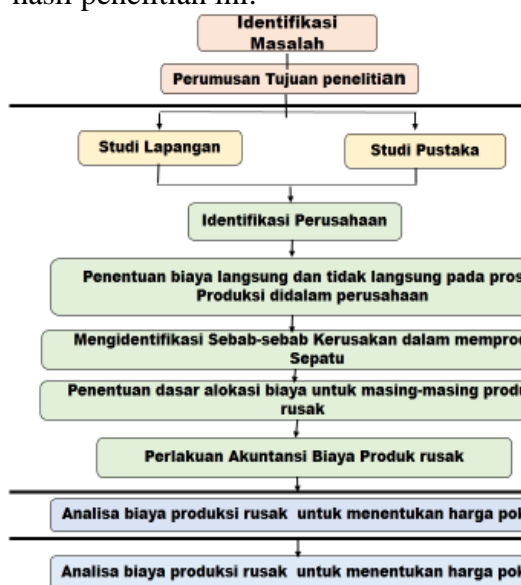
hasil penelitian ini.

Identifikasi Masalah

Perumusan Tujuan penelitian

Studi Lapangan

Studi Pustaka

Identifikasi Perusahaan

Penentuan biaya langsung dan tidak langsung pada pros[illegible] Produksi didalam perusahaan

Mengidentifikasi Sebab-sebab Kerusakan dalam mempro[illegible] Sepatu

Penentuan dasar alokasi biaya untuk masing-masing produ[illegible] rusak

Perlakuan Akuntansi Biaya Produk rusak

Analisa biaya produksi rusak untuk menentukan harga po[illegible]

Analisa biaya produksi rusak untuk menentukan harga po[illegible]